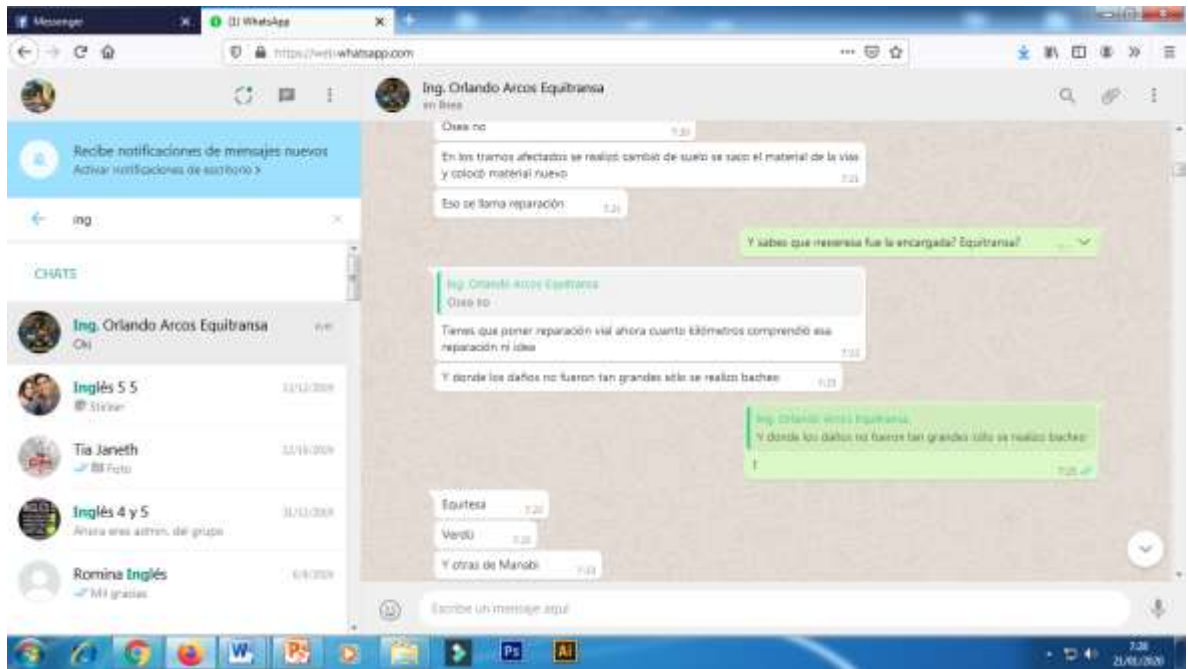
Messenger
(1) WhatsApp
https://web.whatsapp.com

Recibe notificaciones de mensajes nuevos
Activar notificaciones de escritorio >

ing

CHATS

Ing. Orlando Arcos Equitransa
Ok

Inglés 5 5
Sticker

Tia Janeth
Foto

Inglés 4 y 5
Ahora eres admin. del grupo

Romina Inglés
Mil gracias

Ing. Orlando Arcos Equitransa
en línea

Osea no

En los tramos afectados se realizó cambio de suelo se saco el material de la vias y colocó material nuevo

Eso se llama reparación

Y sabes que reserasa fue la encargada? Equitransa?

Ing. Orlando Arcos Equitransa
Osea no

Tienes que poner reparación vial ahora cuanto kilómetros comprendió esa reparación ni idea

Y donde los daños no fueron tan grandes sólo se realizo bacheo

Ing. Orlando Arcos Equitransa
Y donde los daños no fueron tan grandes sólo se realizo bacheo

?

Equitesa

Verdd

Y otras de Manabi

Escribe un mensaje aquí

7:26
21/01/2020